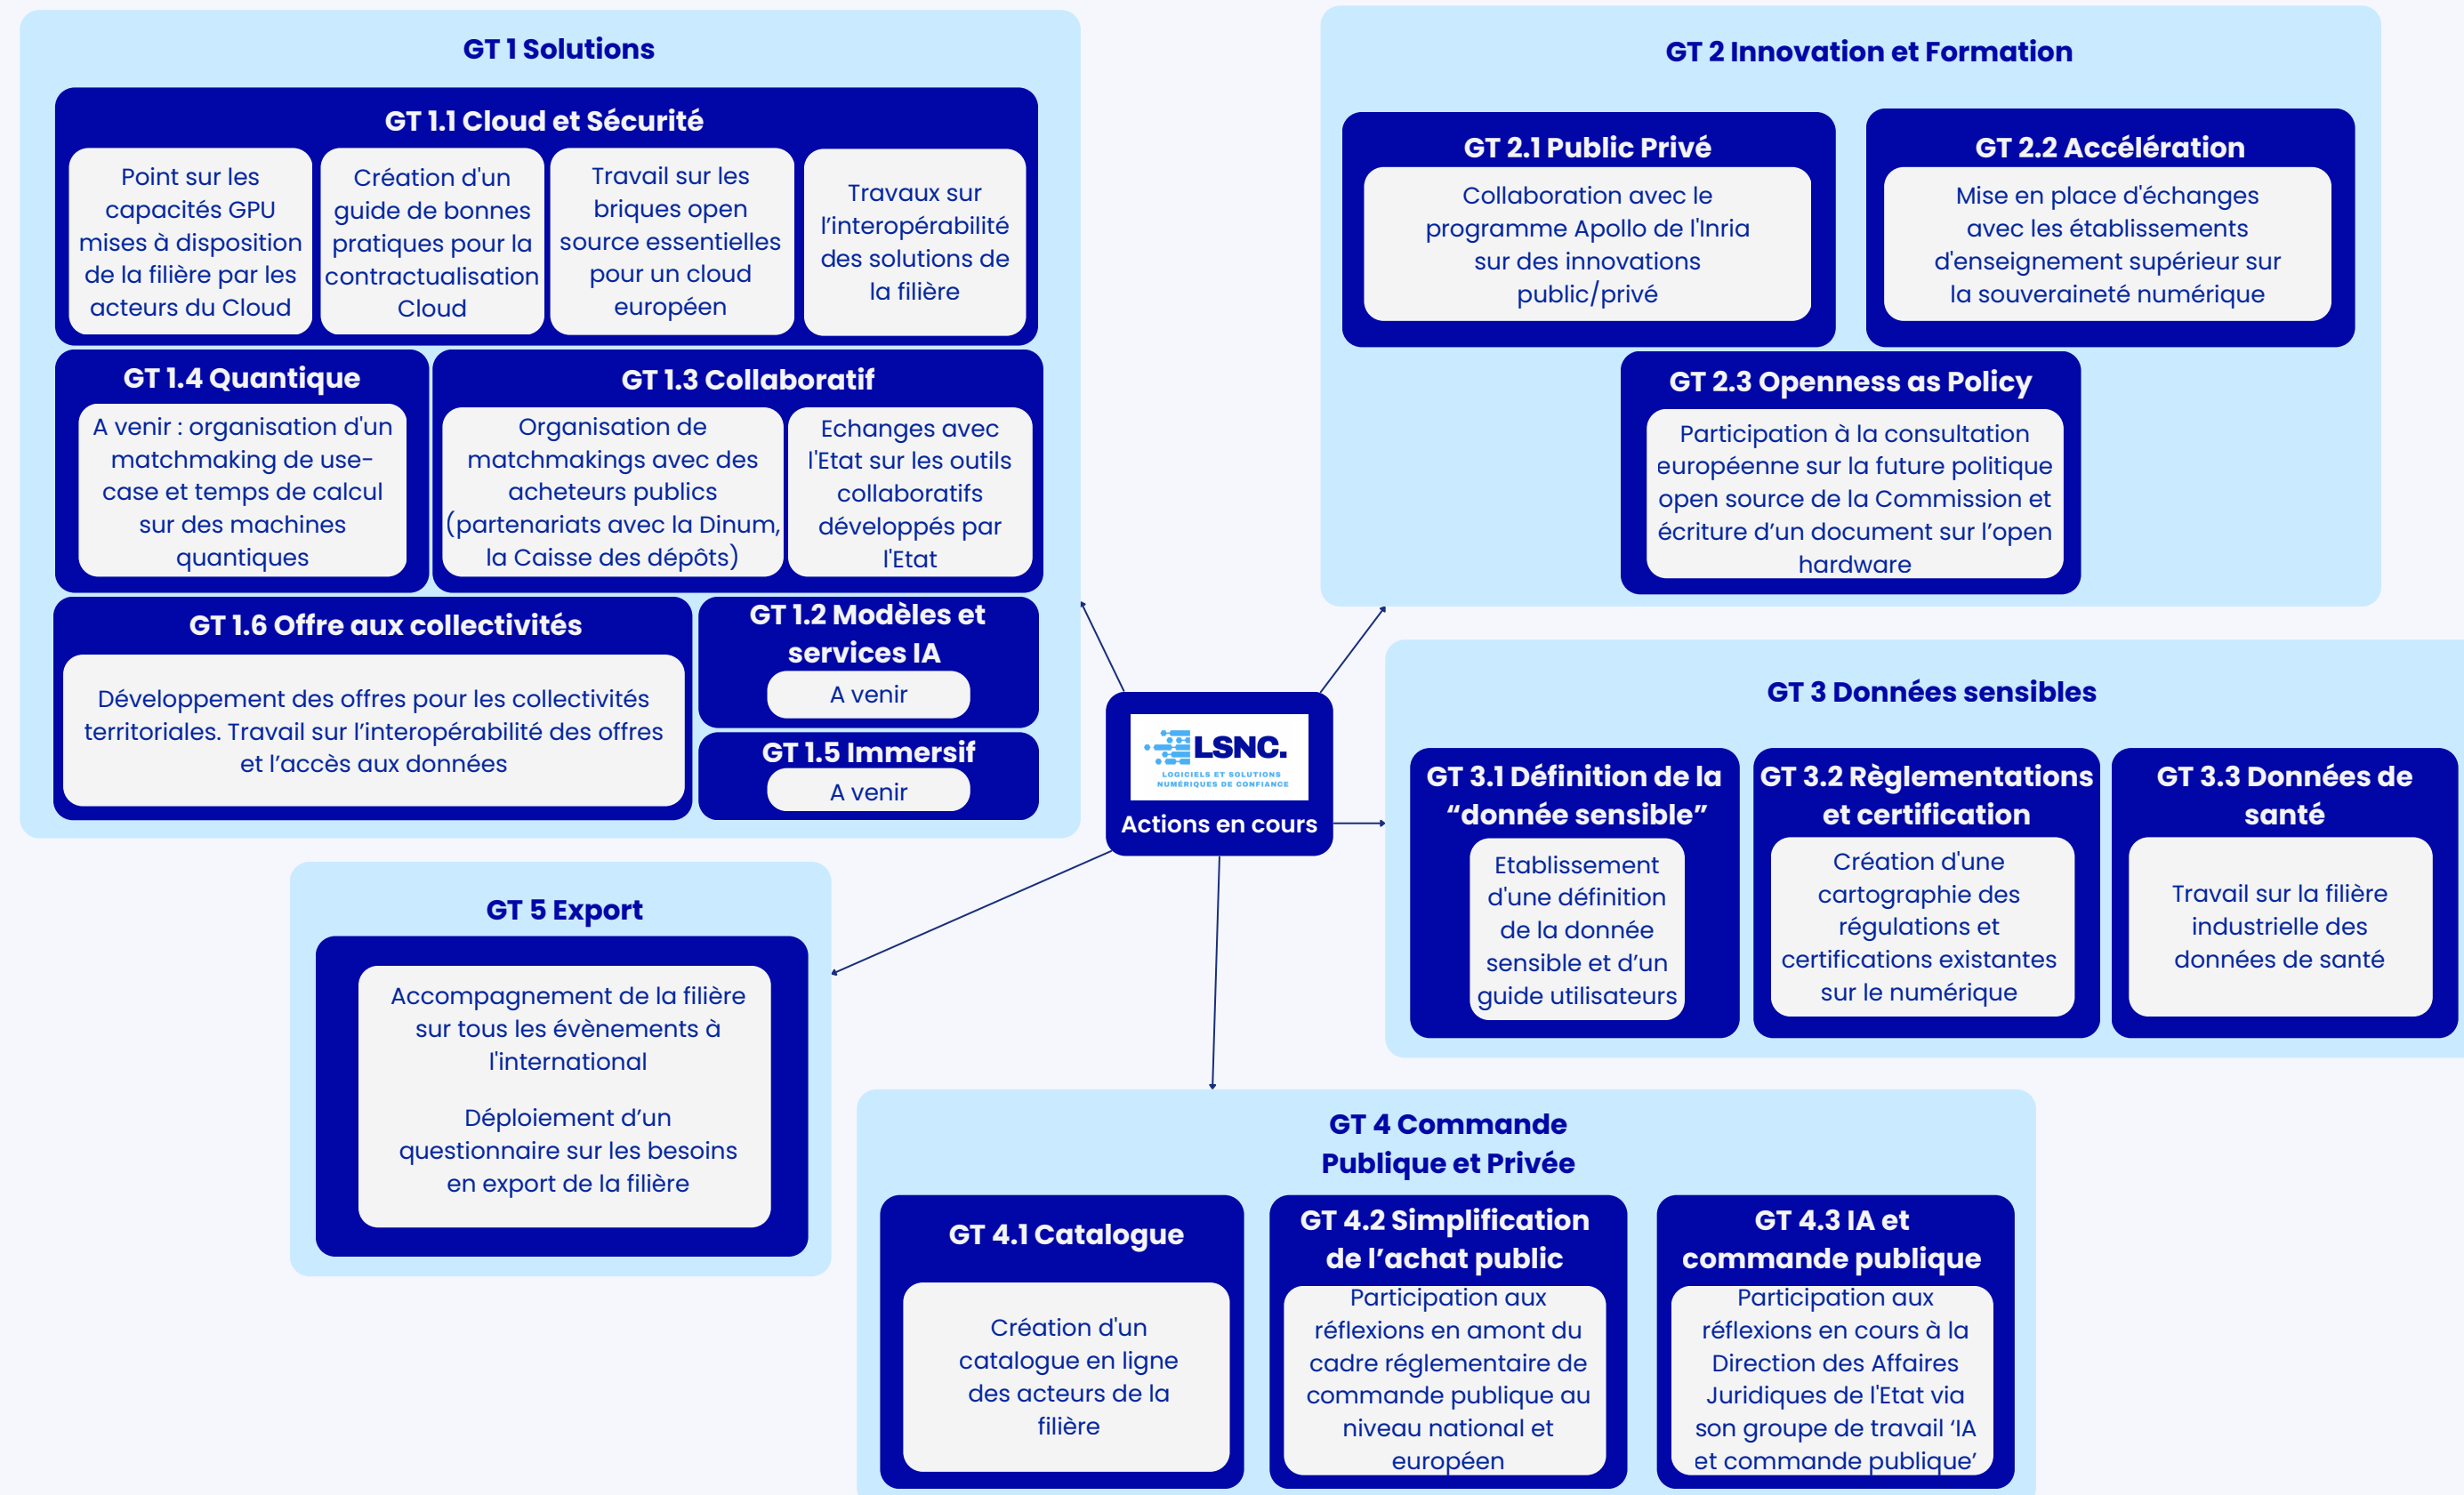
GT 1 Solutions

GT 1.1 Cloud et Sécurité

Point sur les capacités GPU mises à disposition de la filière par les acteurs du Cloud

Création d'un guide de bonnes pratiques pour la contractualisation Cloud

Travail sur les briques open source essentielles pour un cloud européen

Travaux sur l'interopérabilité des solutions de la filière

GT 1.4 Quantique

A venir : organisation d'un matchmaking de use-case et temps de calcul sur des machines quantiques

GT 1.3 Collaboratif

Organisation de matchmakings avec des acheteurs publics (partenariats avec la Dinum, la Caisse des dépôts)

Echanges avec l'Etat sur les outils collaboratifs développés par l'Etat

GT 1.6 Offre aux collectivités

Développement des offres pour les collectivités territoriales. Travail sur l'interopérabilité des offres et l'accès aux données

GT 1.2 Modèles et services IA

A venir

GT 1.5 Immersif

A venir

GT 2 Innovation et Formation

GT 2.1 Public Privé

Collaboration avec le programme Apollo de l'Inria sur des innovations public/privé

GT 2.2 Accélération

Mise en place d'échanges avec les établissements d'enseignement supérieur sur la souveraineté numérique

GT 2.3 Openness as Policy

Participation à la consultation européenne sur la future politique open source de la Commission et écriture d'un document sur l'open hardware

LSNC.
LOGICIELS ET SOLUTIONS NUMÉRIQUES DE CONFIANCE

Actions en cours

GT 3 Données sensibles

GT 3.1 Définition de la "donnée sensible"

Etablissement d'une définition de la donnée sensible et d'un guide utilisateurs

GT 3.2 Règlementations et certification

Création d'une cartographie des régulations et certifications existantes sur le numérique

GT 3.3 Données de santé

Travail sur la filière industrielle des données de santé

GT 5 Export

Accompagnement de la filière sur tous les évènements à l'international

Déploiement d'un questionnaire sur les besoins en export de la filière

GT 4 Commande Publique et Privée

GT 4.1 Catalogue

Création d'un catalogue en ligne des acteurs de la filière

GT 4.2 Simplification de l'achat public

Participation aux réflexions en amont du cadre réglementaire de commande publique au niveau national et européen

GT 4.3 IA et commande publique

Participation aux réflexions en cours à la Direction des Affaires Juridiques de l'Etat via son groupe de travail 'IA et commande publique'